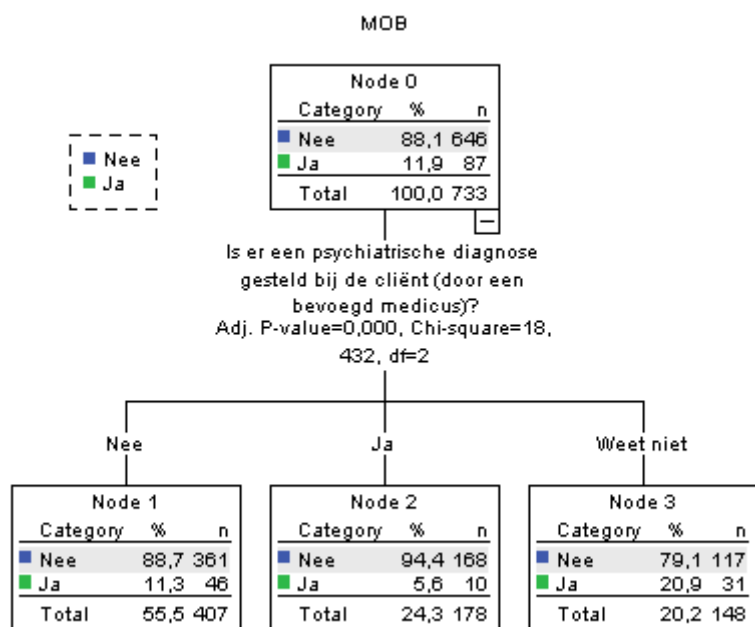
MOB

Nee
Ja

Node 0

| Category | % | n |
|---|---|---|
| Nee | 88,1 | 646 |
| Ja | 11,9 | 87 |
| Total | 100,0 | 733 |

–

Is er een psychiatrische diagnose gesteld bij de cliënt (door een bevoegd medicus)?
Adj. P-value=0,000, Chi-square=18, 432, df=2

Nee

Node 1

| Category | % | n |
|---|---|---|
| Nee | 88,7 | 361 |
| Ja | 11,3 | 46 |
| Total | 55,5 | 407 |

Ja

Node 2

| Category | % | n |
|---|---|---|
| Nee | 94,4 | 168 |
| Ja | 5,6 | 10 |
| Total | 24,3 | 178 |

Weet niet

Node 3

| Category | % | n |
|---|---|---|
| Nee | 79,1 | 117 |
| Ja | 20,9 | 31 |
| Total | 20,2 | 148 |